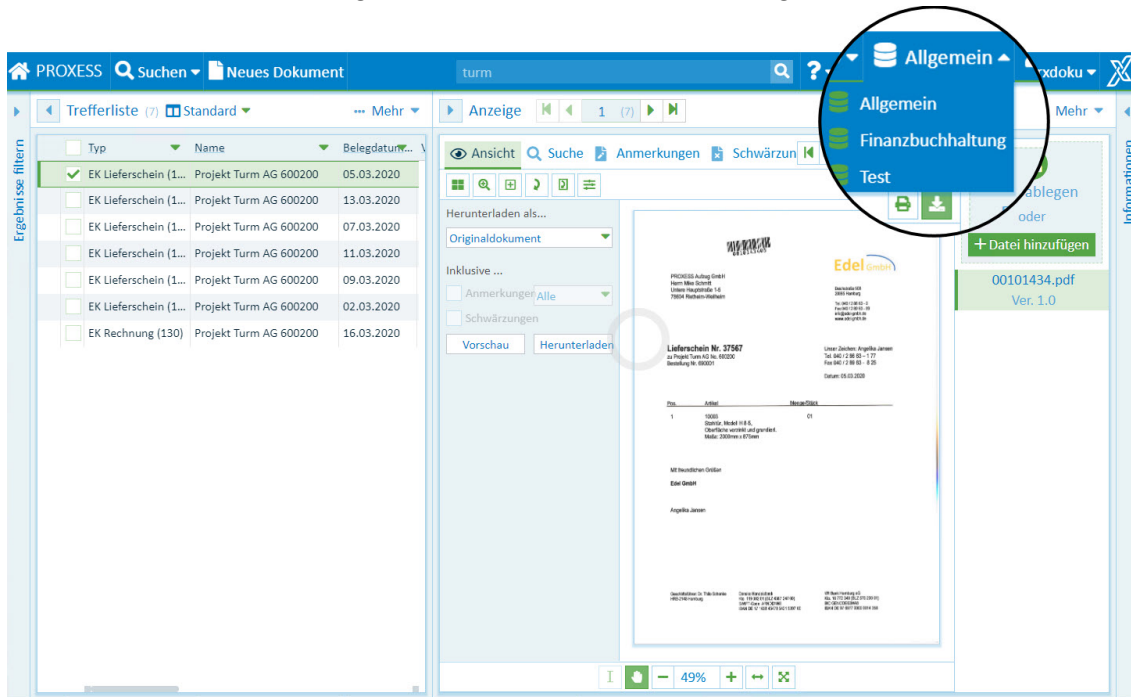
PROXESS Suchen Neues Dokument turm ? Allgemein xdoku

Allgemein
Finanzbuchhaltung
Test

Ergebnisse filtern

Trefferliste (7) Standard ··· Mehr

| Typ | Name | Belegdatum |
|---|---|---|
| EK Lieferschein (1... | Projekt Turm AG 600200 | 05.03.2020 |
| EK Lieferschein (1... | Projekt Turm AG 600200 | 13.03.2020 |
| EK Lieferschein (1... | Projekt Turm AG 600200 | 07.03.2020 |
| EK Lieferschein (1... | Projekt Turm AG 600200 | 11.03.2020 |
| EK Lieferschein (1... | Projekt Turm AG 600200 | 09.03.2020 |
| EK Lieferschein (1... | Projekt Turm AG 600200 | 02.03.2020 |
| EK Rechnung (130) | Projekt Turm AG 600200 | 16.03.2020 |

Anzeige 1 (7)

Ansicht Suche Anmerkungen Schwärzun

Herunterladen als...
Originaldokument
Inklusive ...
Anmerkungen Alle
Schwärzungen
Vorschau Herunterladen

Edel GmbH
PROXESS Aufbau GmbH
Herrn Mike Schmitt
Untere Hauptstraße 1-6
79664 Rietheim-Weilheim

Lieferschein Nr. 37567
zu Projekt Turm AG Nr. 600200
Bestellung Nr. 600001

Unser Zeichen: Angelika Jansen
Tel. 040 / 2 86 63 - 1 77
Fax 040 / 2 86 63 - 8 25

Datum: 05.03.2020

Pos. Artikel Menge/Stück
1 10005 01
Stahltür, Model H 8-5,
Oberfläche verzinkt und grundiert.
Maße: 2000mm x 870mm

Mit freundlichen Grüßen
Edel GmbH

Angelika Jansen

49%

Mehr
ablegen
oder
+ Datei hinzufügen
00101434.pdf
Ver. 1.0

Informationen